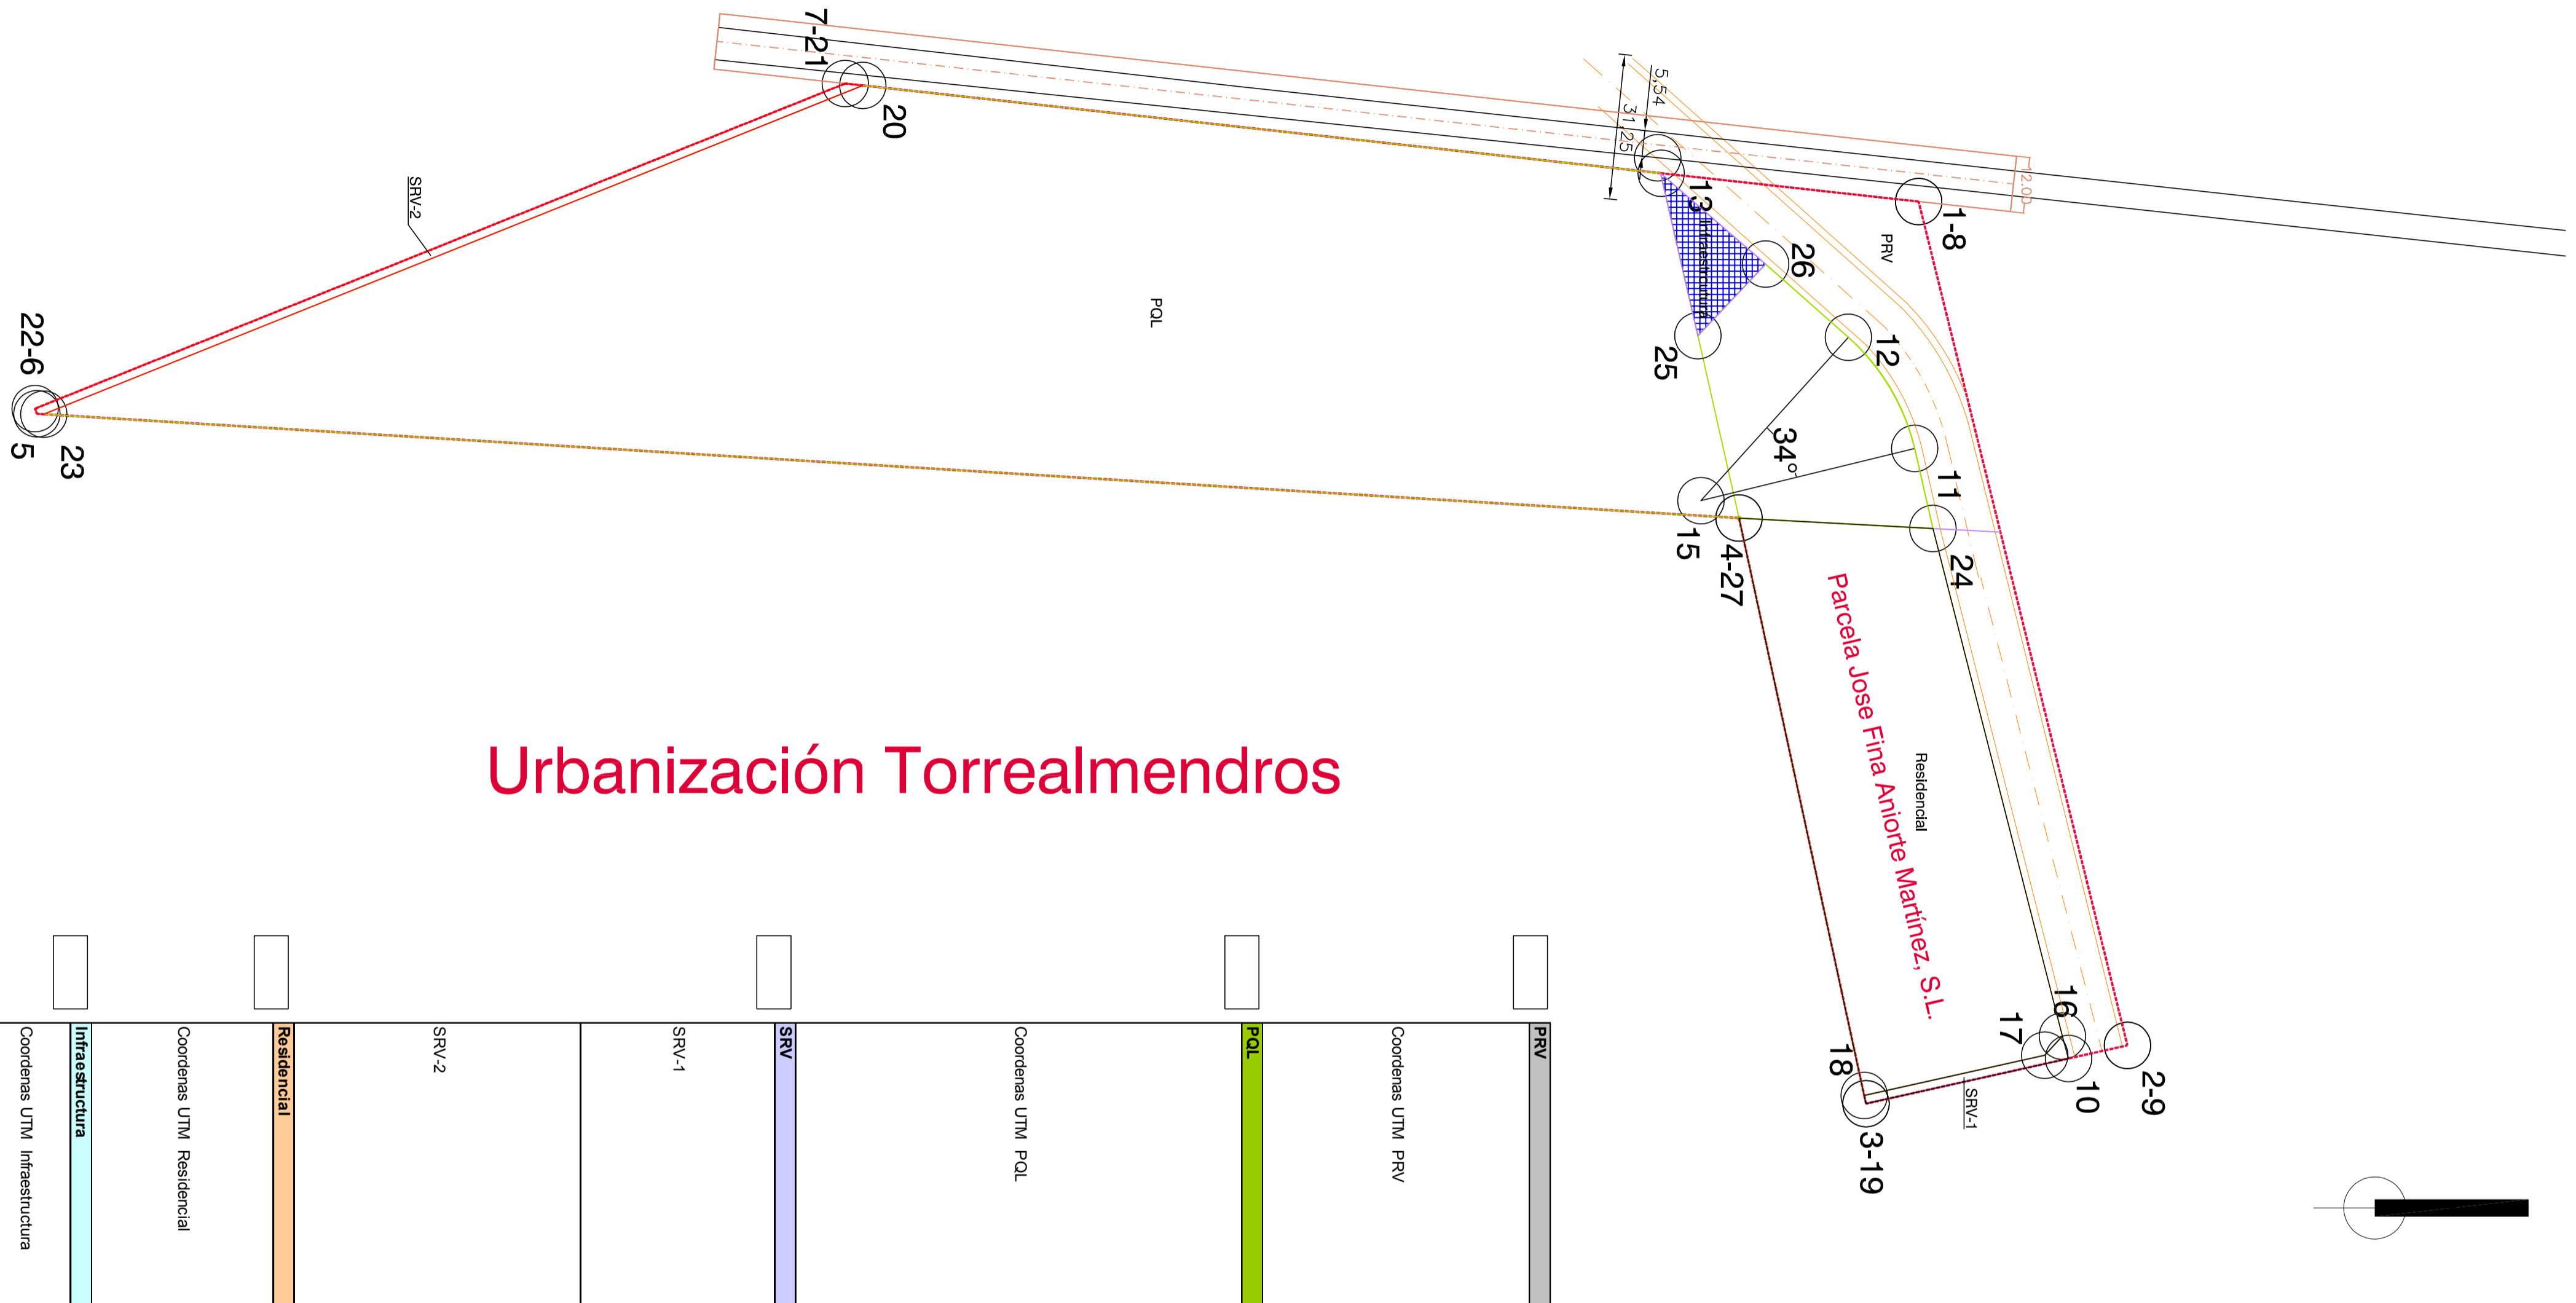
7-21
20
5,54
31,25
2,00
13
Infraestructura
1-8
PRV
26
SRV-2
PQL
22-6
5
23
25
12
34°
11
15
4-27
24
Parcela Jose Fina Aniorte Martínez, S.L.
Residencial
Urbanización Torrealmendros
16
17
18
10
2-9
3-19
SRV-1

Coordenas UTM Infraestructura
Infraestructura
Coordenas UTM Residencial
Residencial
SRV-2
SRV-1
SRV
Coordenas UTM PQL
PQL
Coordenas UTM PRV
PRV